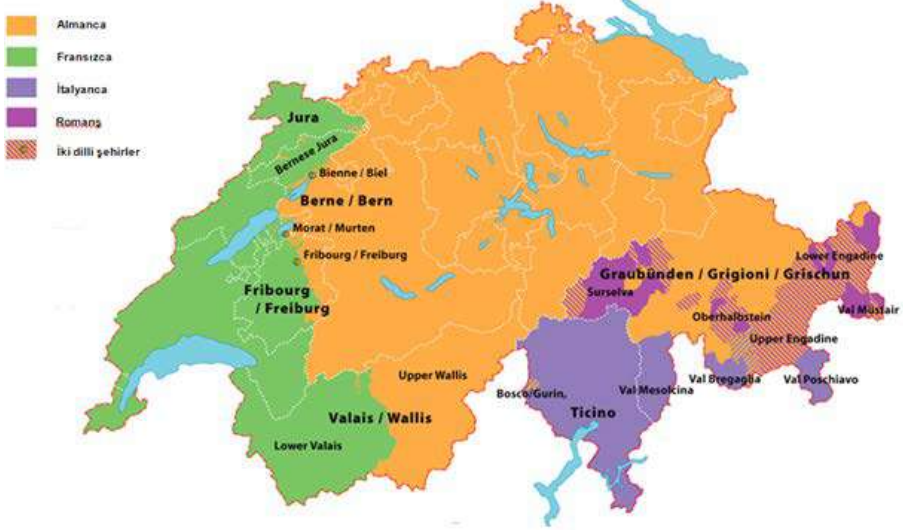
Almanca
Fransızca
İtalyanca
Romanş
İki dilli şehirler

Jura
Bernese Jura
Bienne / Biel
Berne / Bern
Morat / Murten
Fribourg / Freiburg
Fribourg / Freiburg
Graubünden / Grigioni / Grischun
Lower Engadine
Surselva
Oberhalbstein
Val Müstair
Upper Engadine
Val Bregaglia
Val Poschiavo
Val Mesolcina
Upper Wallis
Bosco/Gurin,
Ticino
Valais / Wallis
Lower Valais